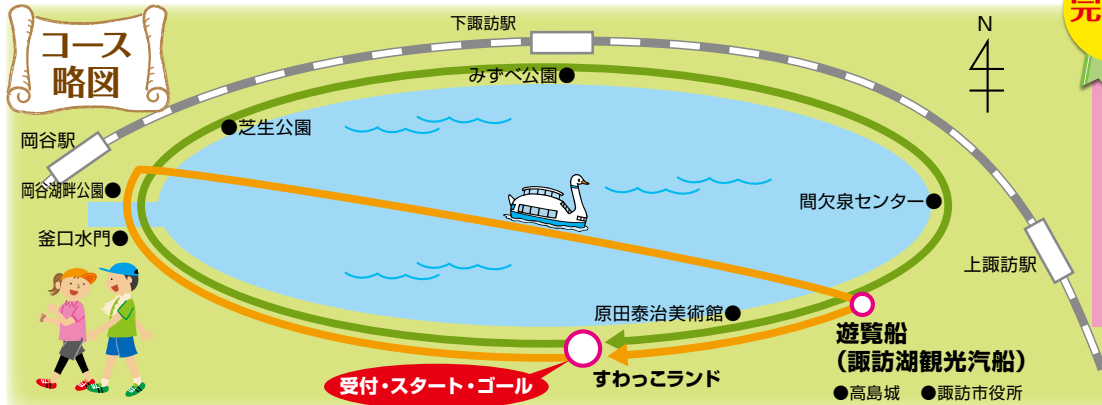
コース略図

下諏訪駅

N

みずべ公園●

●芝生公園

岡谷駅

岡谷湖畔公園●

間欠泉センター●

釜口水門●

上諏訪駅

原田泰治美術館●

遊覧船
（諏訪湖観光汽船）

受付・スタート・ゴール

すわっこランド

●高島城　●諏訪市役所

完